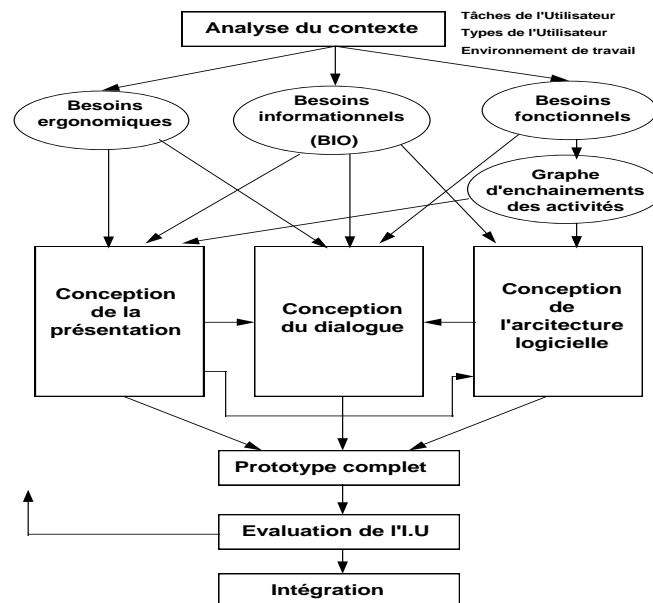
Analyse du contexte

Tâches de l'Utilisateur
Types de l'Utilisateur
Environnement de travail

Besoins ergonomiques

Besoins informationnels (BIO)

Besoins fonctionnels

Graphe d'enchainements des activités

Conception de la présentation

Conception du dialogue

Conception de l'arcitecture logicielle

Prototype complet

Evaluation de l'I.U

Intégration